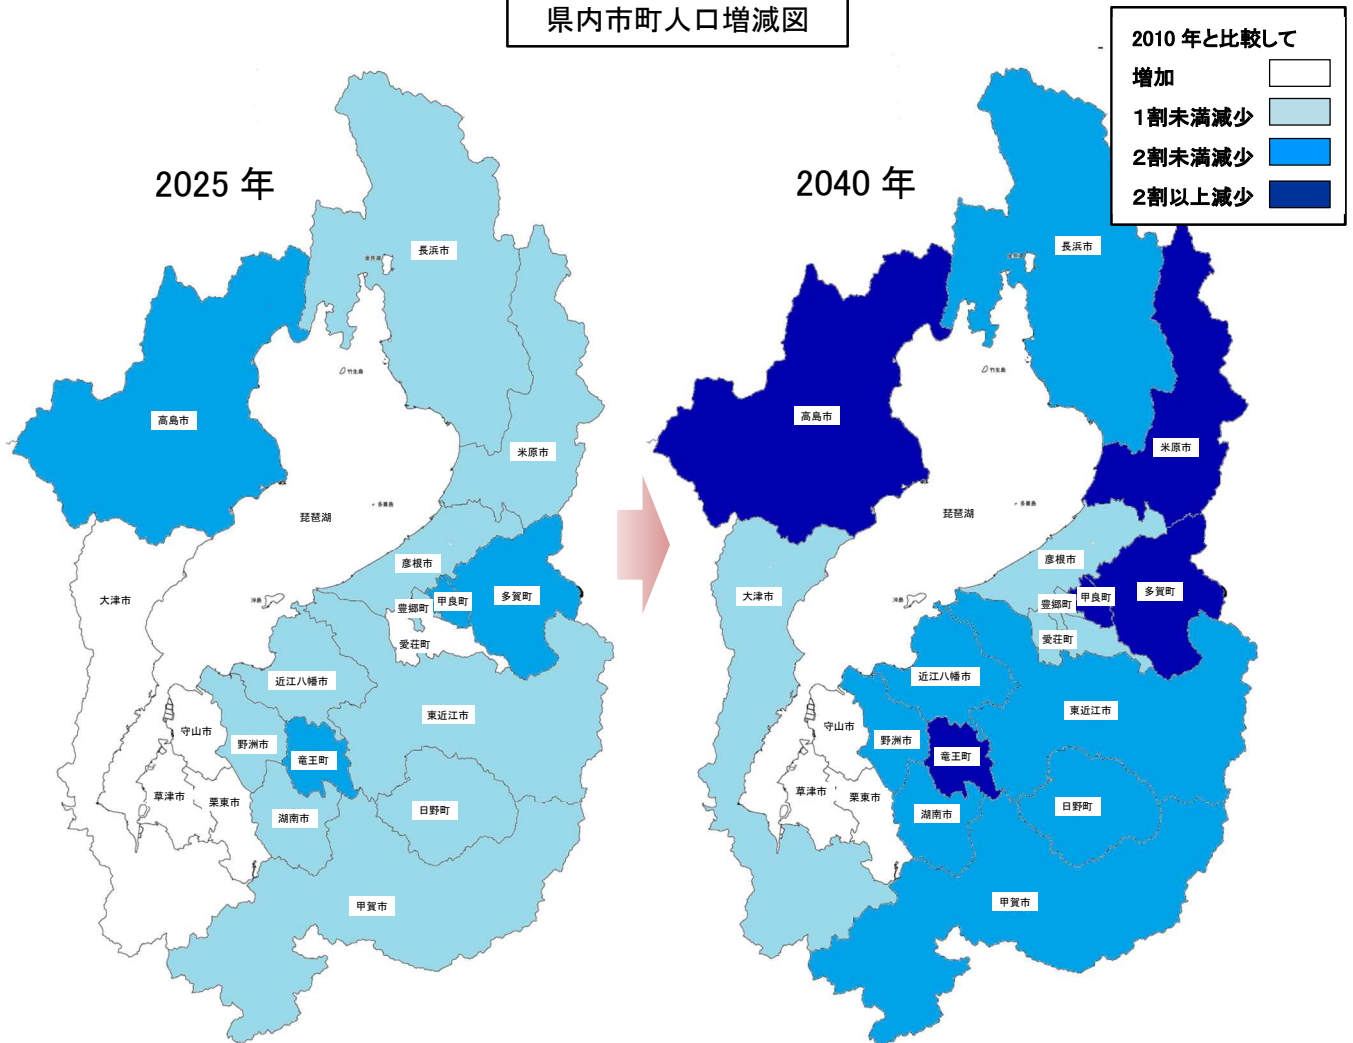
県内市町人口増減図

2010 年と比較して
増加
1割未満減少
2割未満減少
2割以上減少

2025 年

長浜市
高島市
米原市
琵琶湖
彦根市
大津市
甲良町
多賀町
豊郷町
愛荘町
近江八幡市
東近江市
守山市
野洲市
竜王町
草津市
栗東市
湖南市
日野町
甲賀市

2040 年

長浜市
高島市
米原市
琵琶湖
彦根市
大津市
甲良町
多賀町
豊郷町
愛荘町
近江八幡市
東近江市
守山市
野洲市
竜王町
草津市
栗東市
湖南市
日野町
甲賀市